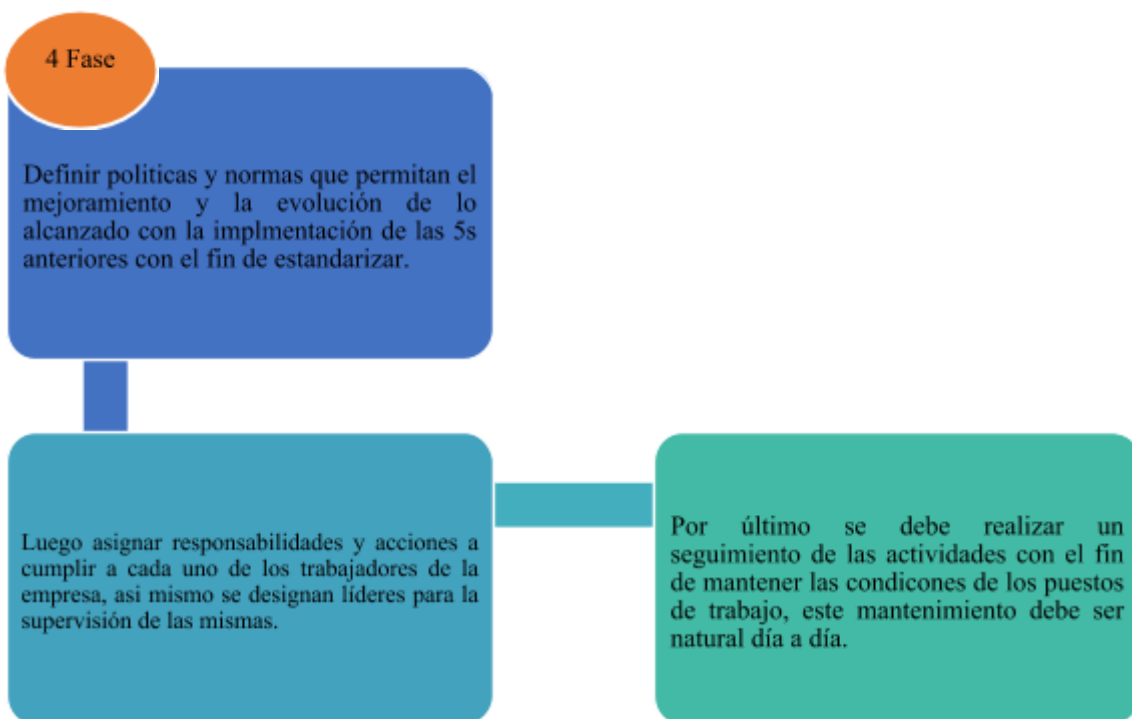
4 Fase

Definir politicas y normas que permitan el mejoramiento y la evolución de lo alcanzado con la implmentación de las 5s anteriores con el fin de estandarizar.

Luego asignar responsabilidades y acciones a cumplir a cada uno de los trabajadores de la empresa, asi mismo se designan líderes para la supervisión de las mismas.

Por último se debe realizar un seguimiento de las actividades con el fin de mantener las condicones de los puestos de trabajo, este mantenimiento debe ser natural día a día.